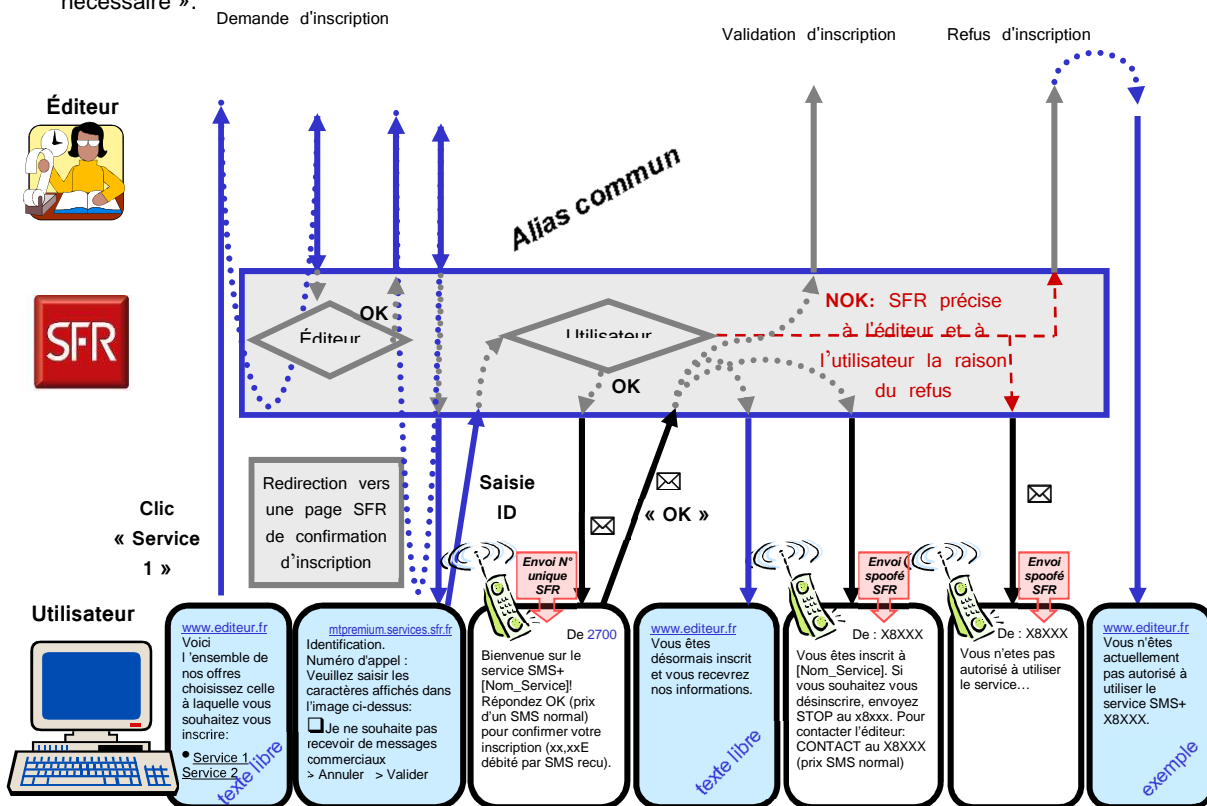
nécessaire ».

Demande d'inscription

Validation d'inscription

Refus d'inscription

Éditeur

Alias commun

SFR

OK

Éditeur

Utilisateur

OK

NOK: SFR précise à l'éditeur et à l'utilisateur la raison du refus

Redirection vers une page SFR de confirmation d'inscription

Clic « Service 1 »

Saisie ID

« OK »

Envoi N° unique SFR

Envoi spoofé SFR

Envoi spoofé SFR

Utilisateur

www.editeur.fr
Voici l'ensemble de nos offres choisissez celle à laquelle vous souhaitez vous inscrire:
• Service 1
Service 2
texte libre

mtpremium.services.sfr.fr
Identification.
Numéro d'appel :
Veuillez saisir les caractères affichés dans l'image ci-dessus:
❑Je ne souhaite pas recevoir de messages commerciaux
> Annuler > Valider

De 2700
Bienvenue sur le service SMS+ [Nom_Service]! Répondez OK (prix d'un SMS normal) pour confirmer votre inscription (xx,xxE débité par SMS recu).

www.editeur.fr
Vous êtes désormais inscrit et vous recevrez nos informations.
texte libre

De : X8XXX
Vous êtes inscrit à [Nom_Service]. Si vous souhaitez vous désinscrire, envoyez STOP au x8xxx. Pour contacter l'éditeur: CONTACT au X8XXX (prix SMS normal)

De : X8XXX
Vous n'etes pas autorisé à utiliser le service…

www.editeur.fr
Vous n'êtes actuellement pas autorisé à utiliser le service SMS+ X8XXX.
exemple